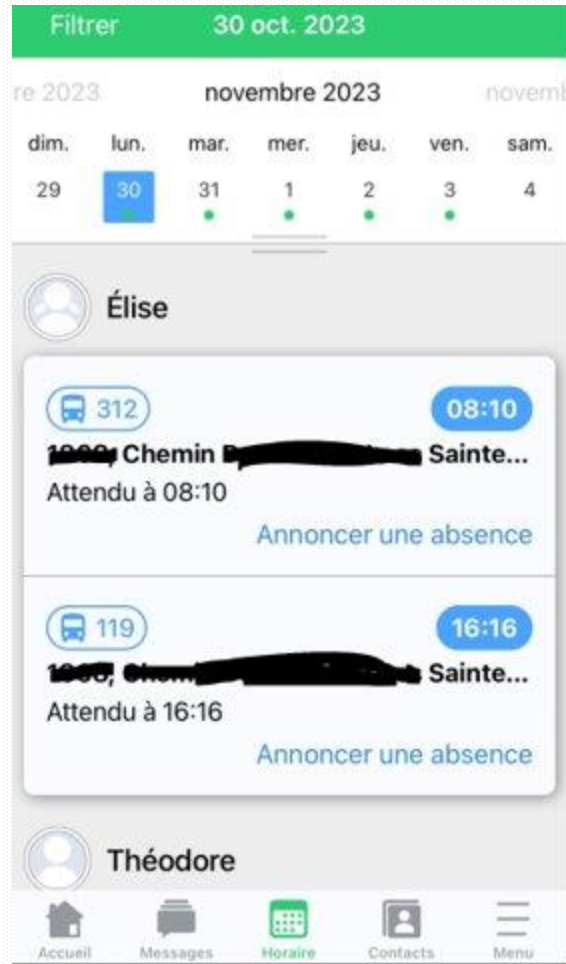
Filtrer 30 oct. 2023

re 2023 novembre 2023 novemb

| dim. | lun. | mar. | mer. | jeu. | ven. | sam. |
|---|---|---|---|---|---|---|
| 29 | 30 | 31 | 1 | 2 | 3 | 4 |

Élise

312 08:10
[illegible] Chemin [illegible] Sainte...
Attendu à 08:10
Annoncer une absence

119 16:16
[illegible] Sainte...
Attendu à 16:16
Annoncer une absence

Théodore

Accueil Messages Horaire Contacts Menu